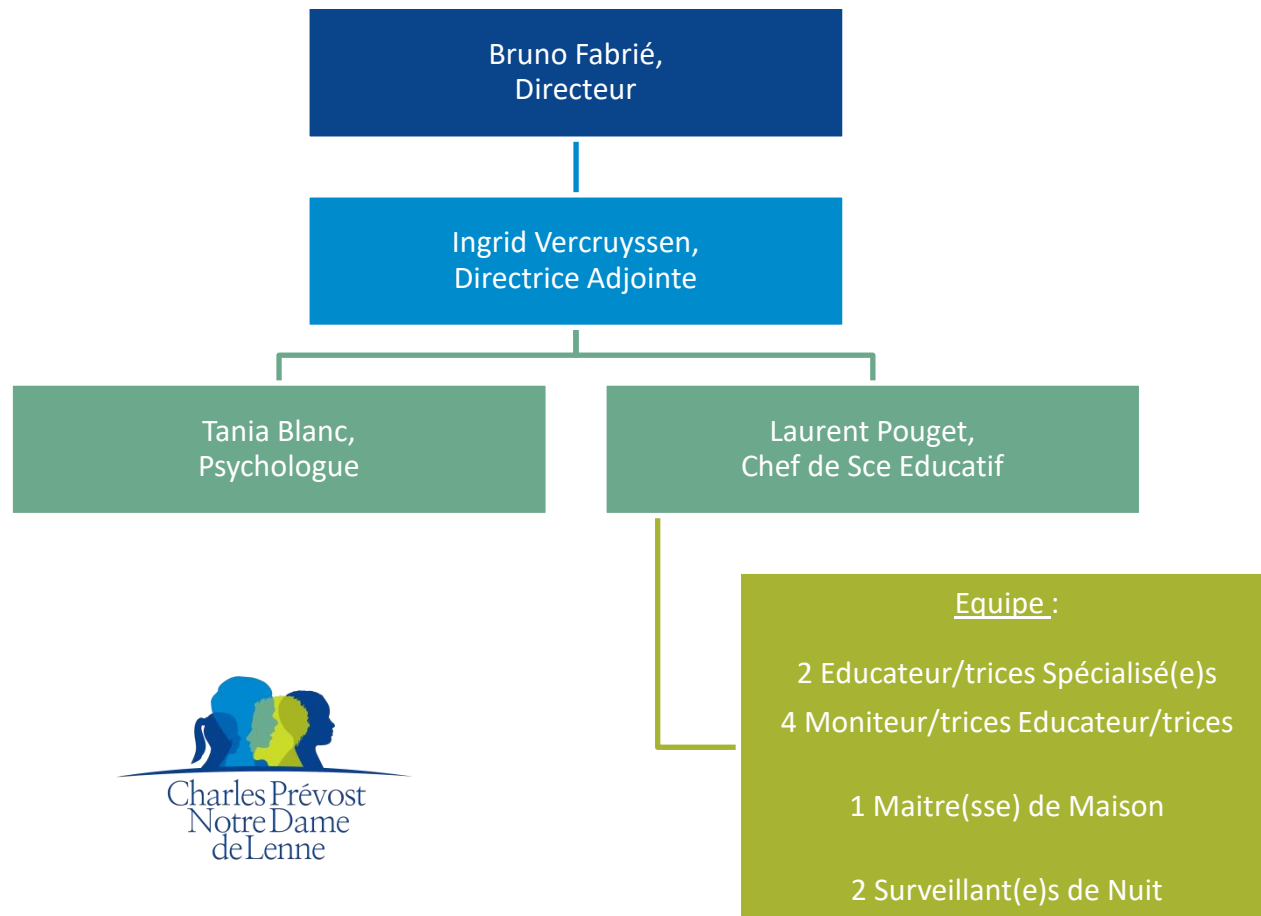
Bruno Fabrié,
Directeur

Ingrid Vercruyssen,
Directrice Adjointe

Tania Blanc,
Psychologue

Laurent Pouget,
Chef de Sce Educatif

Equipe :

2 Educateur/trices Spécialisé(e)s
4 Moniteur/trices Educateur/trices

1 Maitre(sse) de Maison

2 Surveillant(e)s de Nuit

Charles Prévost
Notre Dame
de Lenne